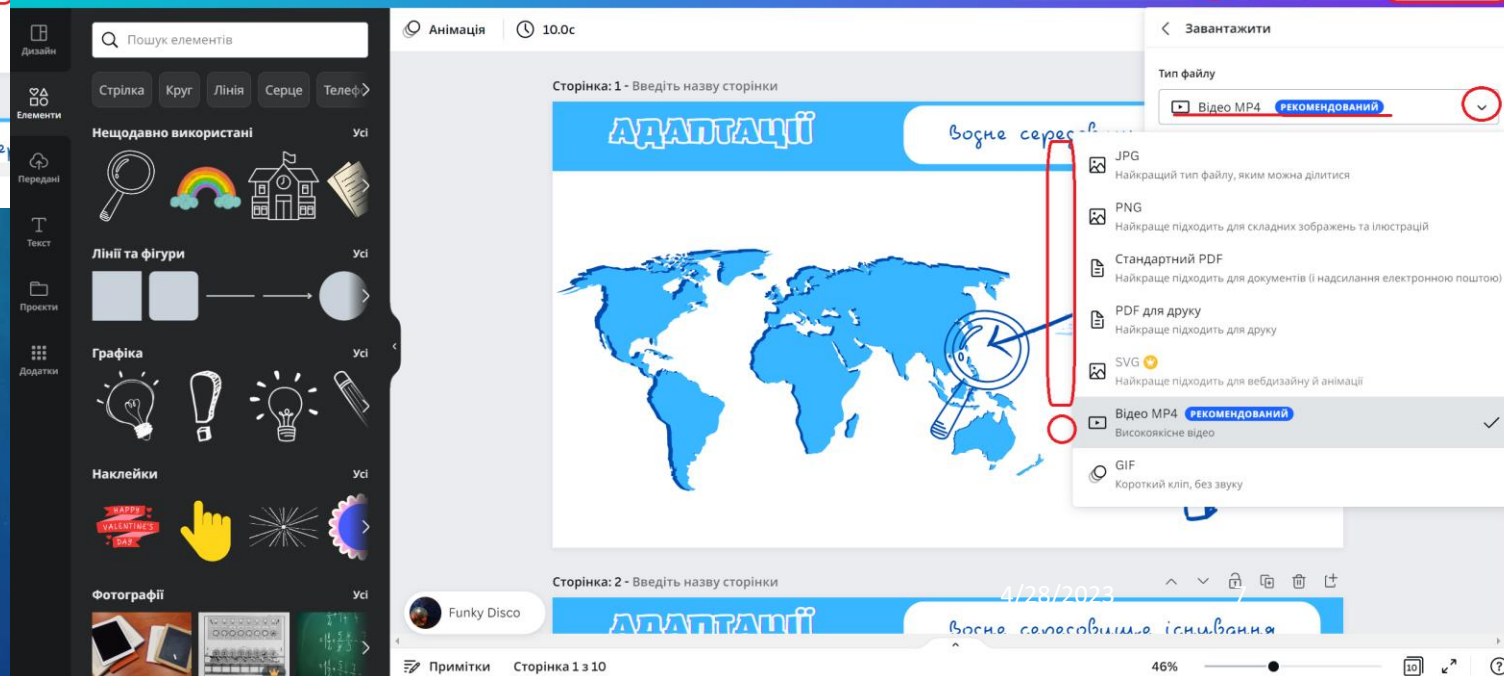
Дизайн
Елементи
Передані
Текст
Проєкти
Додатки

Пошук елементів

Стрілка Круг Лінія Серце Телеф

Нещодавно використані Усі

Лінії та фігури Усі

Графіка Усі

Наклейки Усі

HAPPY VALENTINE'S DAY

Фотографії Усі

Анімація 10.0с

Сторінка: 1 - Введіть назву сторінки

АДАПТАЦІЇ

Водне середовищ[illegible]

Сторінка: 2 - Введіть назву сторінки

АДАПТАЦІЇ

Водне середовище існування

Funky Disco

4/28/2023

7

Примітки Сторінка 1 з 10

46%

10

?

Завантажити

Тип файлу

Відео MP4 РЕКОМЕНДОВАНИЙ

JPG
Найкращий тип файлу, яким можна ділитися

PNG
Найкраще підходить для складних зображень та ілюстрацій

Стандартний PDF
Найкраще підходить для документів (і надсилання електронною поштою)

PDF для друку
Найкраще підходить для друку

SVG
Найкраще підходить для вебдизайну й анімації

Відео MP4 РЕКОМЕНДОВАНИЙ
Високоякісне відео

GIF
Короткий кліп, без звуку